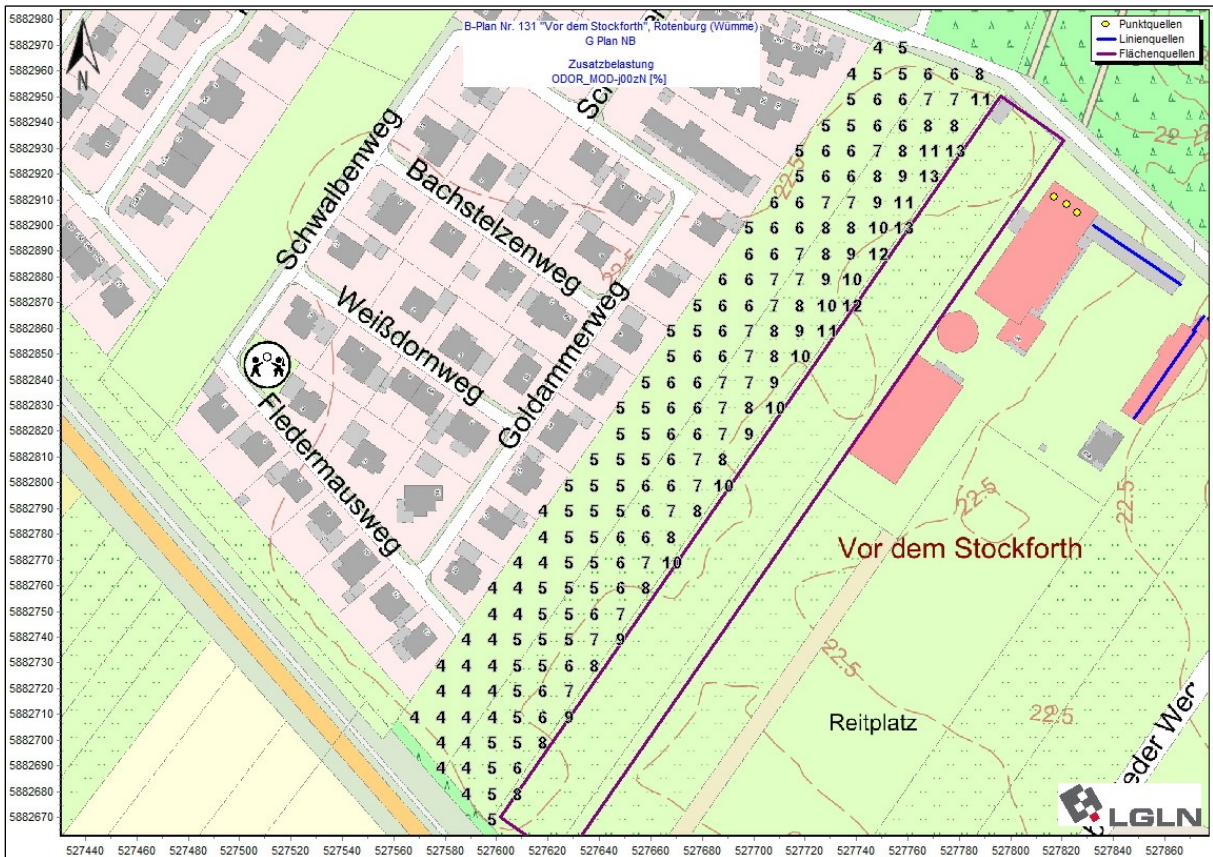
B-Plan Nr. 131 "Vor dem Stockforth", Rotenburg (Wümme)
G Plan NB

Zusatzbelastung
ODOR_MOD-j00zN [%]

Punktquellen
Linienquellen
Flächenquellen

N

5882980
5882970
5882960
5882950
5882940
5882930
5882920
5882910
5882900
5882890
5882880
5882870
5882860
5882850
5882840
5882830
5882820
5882810
5882800
5882790
5882780
5882770
5882760
5882750
5882740
5882730
5882720
5882710
5882700
5882690
5882680
5882670

Schwalbenweg
Bachstelzenweg
Weißdornweg
Goldammerweg
Fledermausweg
Sc

4 5
4 5 5 6 6 8
5 6 6 7 7 11
5 5 6 6 8 8
5 6 6 7 8 11 13
5 6 6 8 9 13
6 6 7 7 9 11
5 6 6 8 8 10 13
6 6 7 8 9 12
6 6 7 7 9 10
5 6 6 7 8 10 12
5 5 6 7 8 9 11
5 6 6 7 8 10
5 6 6 7 7 9
5 5 6 6 7 8 10
5 5 6 6 7 9
5 5 5 6 7 8
5 5 5 6 6 7 10
4 5 5 5 6 7 8
4 5 5 6 6 8
4 4 5 5 6 7 10
4 4 5 5 5 6 8
4 4 5 5 6 7
4 4 5 5 5 7 9
4 4 4 5 5 6 8
4 4 4 5 6 7
4 4 4 4 5 6 9
4 4 5 5 8
4 4 5 6
4 5 8
5

22.5
22.5
22.5
22.5
22.5
22.5
22.5

Vor dem Stockforth
Reitplatz
eder Weg

LGLN

527440 527460 527480 527500 527520 527540 527560 527580 527600 527620 527640 527660 527680 527700 527720 527740 527760 527780 527800 527820 527840 527860